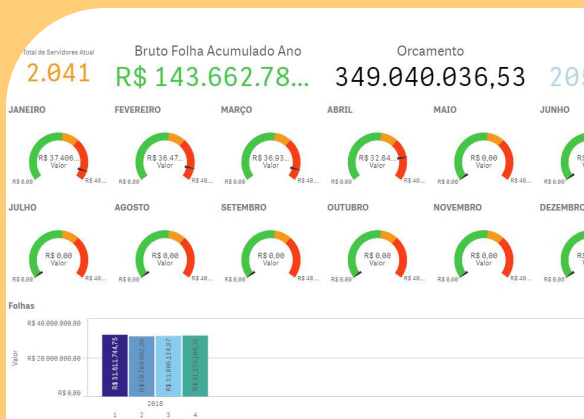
Total de Servidores Atual
2.041

Bruto Folha Acumulado Ano
R$ 143.662.78...

Orcamento
349.040.036,53

20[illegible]

JANEIRO
R$ 37.406...
Valor
R$ 0,00
R$ 40...

FEVEREIRO
R$ 36.47...
Valor
R$ 0,00
R$ 40...

MARÇO
R$ 36.93...
Valor
R$ 0,00
R$ 40...

ABRIL
R$ 32.84...
Valor
R$ 0,00
R$ 40...

MAIO
R$ 0,00
Valor
R$ 0,00
R$ 40...

JUNHO
R$ 0,00

JULHO
R$ 0,00
Valor
R$ 0,00
R$ 40...

AGOSTO
R$ 0,00
Valor
R$ 0,00
R$ 40...

SETEMBRO
R$ 0,00
Valor
R$ 0,00
R$ 40...

OUTUBRO
R$ 0,00
Valor
R$ 0,00
R$ 40...

NOVEMBRO
R$ 0,00
Valor
R$ 0,00
R$ 40...

DEZEMBRO
R$ 0,00

Folhas
R$ 40.000.000,00
R$ 20.000.000,00
R$ 0,00
Valor
R$ 31.611.744,75
R$ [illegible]
R$ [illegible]
R$ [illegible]
1 2 3 4
2018